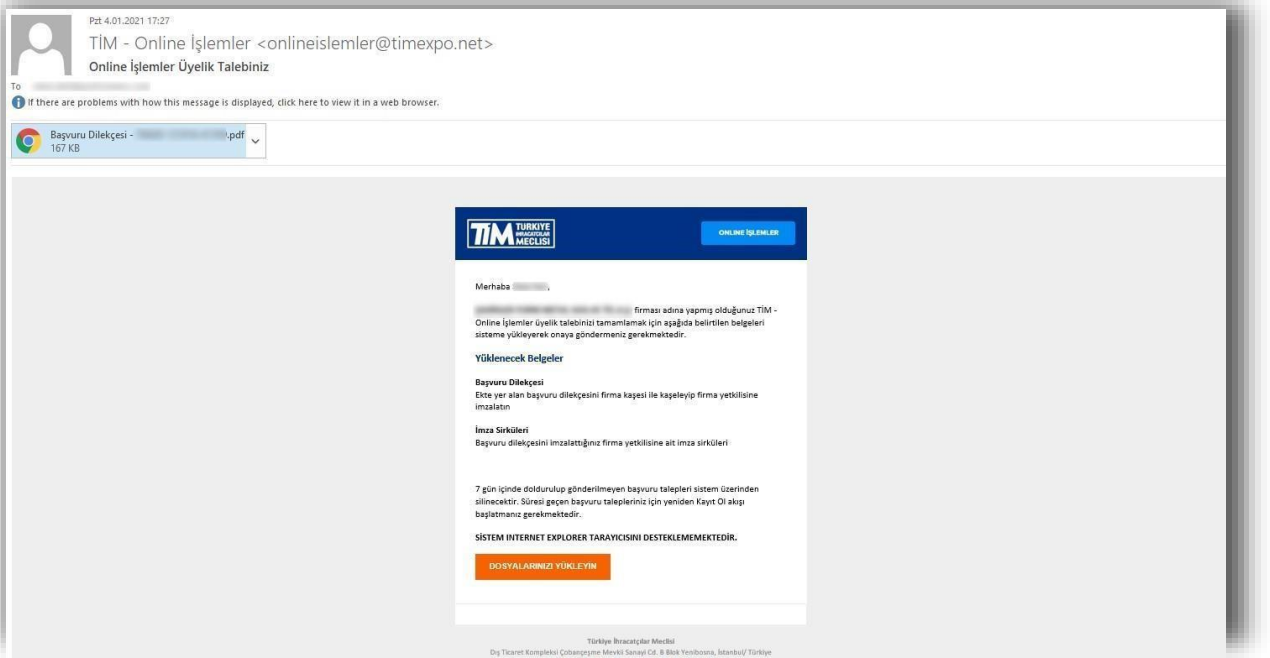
Pzt 4.01.2021 17:27
TİM - Online İşlemler <onlineislemler@timexpo.net>
Online İşlemler Üyelik Talebiniz
To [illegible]
If there are problems with how this message is displayed, click here to view it in a web browser.

Başvuru Dilekçesi - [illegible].pdf
167 KB

TİM TÜRKİYE İHRACATÇILAR MECLİSİ

ONLINE İŞLEMLER

Merhaba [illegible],

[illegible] firması adına yapmış olduğunuz TİM - Online İşlemler üyelik talebinizi tamamlamak için aşağıda belirtilen belgeleri sisteme yükleyerek onaya göndermeniz gerekmektedir.

Yüklenecek Belgeler

Başvuru Dilekçesi
Ekte yer alan başvuru dilekçesini firma kaşesi ile kaşeleyip firma yetkilisine imzalatın

İmza Sirküleri
Başvuru dilekçesini imzalattığınız firma yetkilisine ait imza sirküleri

7 gün içinde doldurulup gönderilmeyen başvuru talepleri sistem üzerinden silinecektir. Süresi geçen başvuru talepleriniz için yeniden Kayıt Ol akışı başlatmanız gerekmektedir.

SİSTEM INTERNET EXPLORER TARAYICISINI DESTEKLEMEMEKTEDİR.

DOSYALARINIZI YÜKLEYİN

Türkiye İhracatçılar Meclisi
Dış Ticaret Kompleksi Çobançeşme Mevkii Sanayi Cd. B Blok Yenibosna, İstanbul/ Türkiye